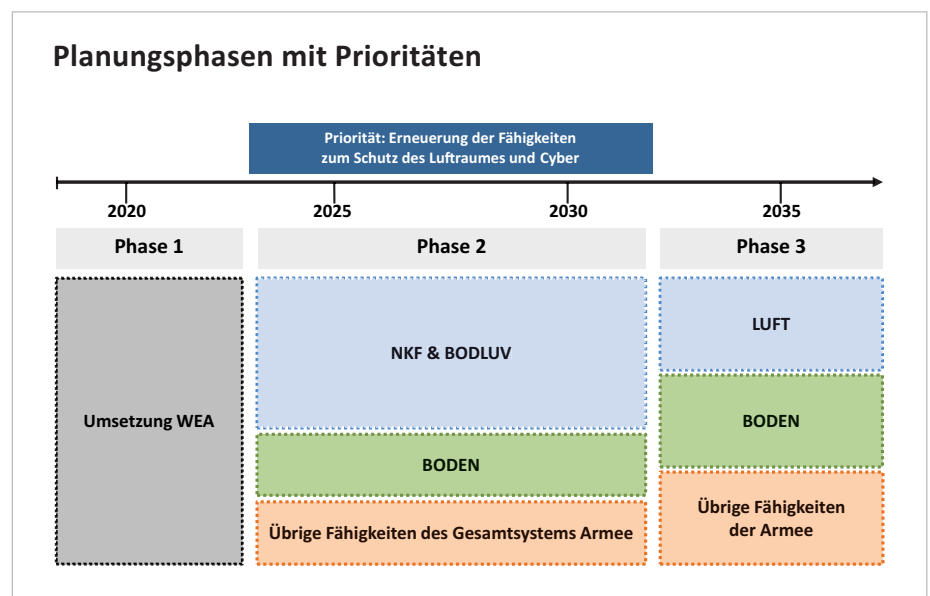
Planungsphasen mit Prioritäten

Priorität: Erneuerung der Fähigkeiten zum Schutz des Luftraumes und Cyber

2020
2025
2030
2035

Phase 1
Umsetzung WEA

Phase 2
NKF & BODLUV
BODEN
Übrige Fähigkeiten des Gesamtsystems Armee

Phase 3
LUFT
BODEN
Übrige Fähigkeiten der Armee